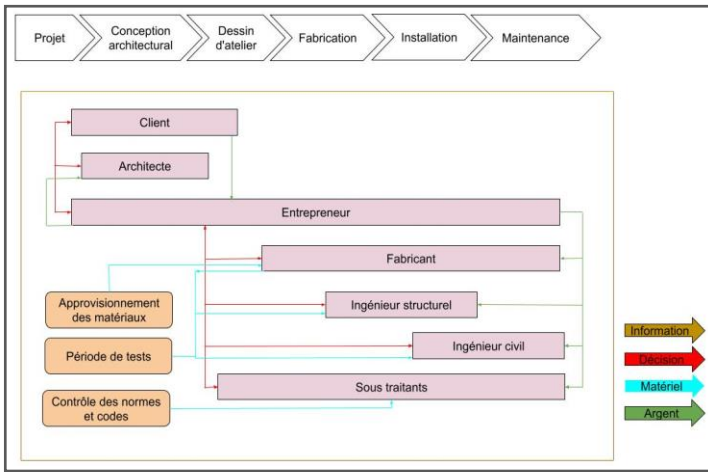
Projet

Conception architectural

Dessin d'atelier

Fabrication

Installation

Maintenance

Client

Architecte

Entrepreneur

Fabricant

Approvisionnement des matériaux

Ingénieur structurel

Période de tests

Ingénieur civil

Sous traitants

Contrôle des normes et codes

Information

Décision

Matériel

Argent